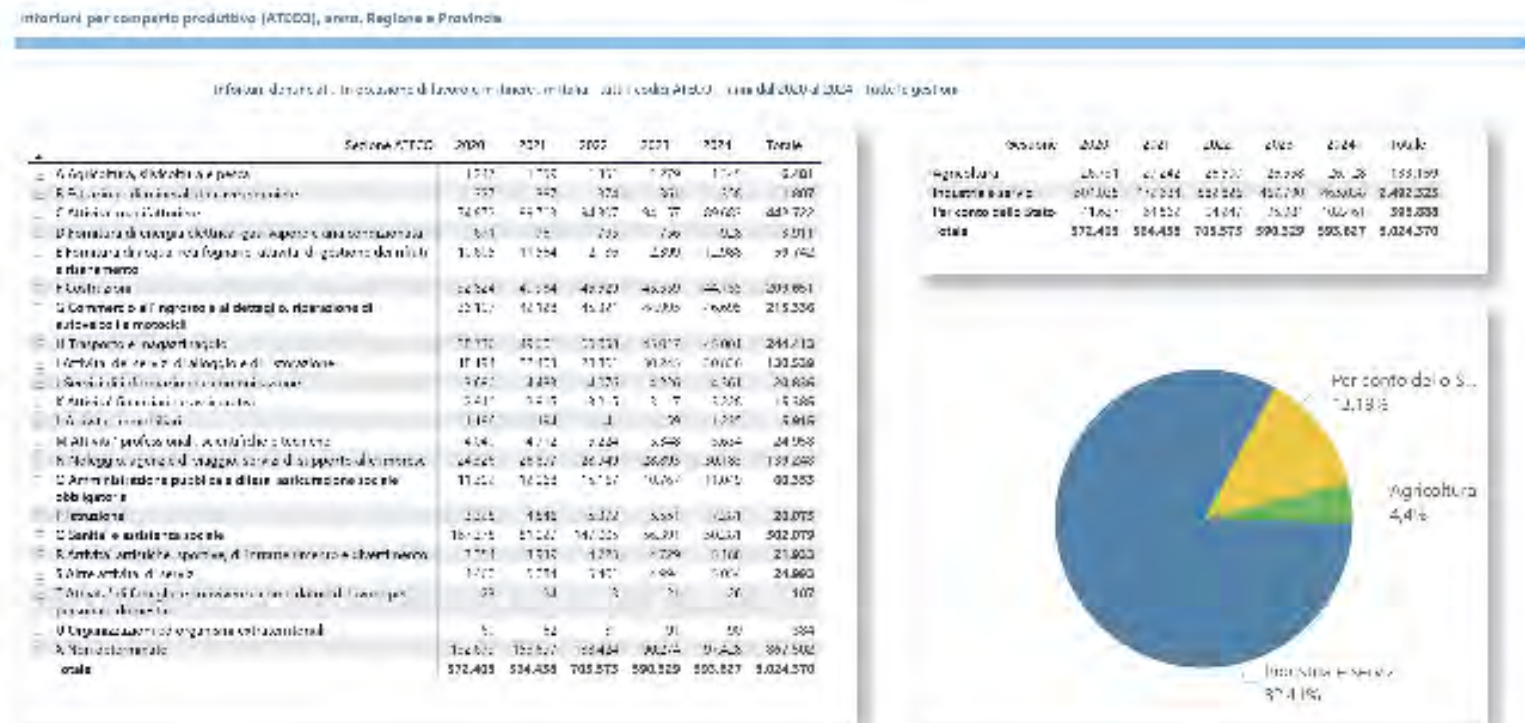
Infortuni per comparto produttivo (ATECO), anno, Regione e Provincia

Infortuni denunciati in occasione di lavoro con data evento in Italia - tutti i codici ATECO - anni dal 2020 al 2024 - tutte le gestioni

| Sezione ATECO | 2020 | 2021 | 2022 | 2023 | 2024 | Totale |
|---|---|---|---|---|---|---|
| A Agricoltura, silvicoltura e pesca | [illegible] | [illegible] | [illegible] | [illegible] | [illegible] | 8.401 |
| B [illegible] | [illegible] | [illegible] | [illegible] | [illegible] | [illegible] | 1.807 |
| C Attività manifatturiere | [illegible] | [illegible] | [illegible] | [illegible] | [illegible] | 449.722 |
| D Fornitura di energia elettrica, gas, vapore e aria condizionata | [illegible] | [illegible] | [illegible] | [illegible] | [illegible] | 3.011 |
| E Fornitura di acqua; reti fognarie, attività di gestione dei rifiuti e risanamento | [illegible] | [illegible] | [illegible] | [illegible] | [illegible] | 59.742 |
| F Costruzioni | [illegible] | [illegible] | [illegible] | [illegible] | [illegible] | 209.661 |
| G Commercio all'ingrosso e al dettaglio, riparazione di autoveicoli e motocicli | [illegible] | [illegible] | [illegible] | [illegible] | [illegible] | 215.336 |
| H Trasporto e magazzinaggio | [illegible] | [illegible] | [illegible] | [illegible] | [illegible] | 244.712 |
| I Attività dei servizi di alloggio e di ristorazione | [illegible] | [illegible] | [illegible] | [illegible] | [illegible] | 130.539 |
| J Servizi di informazione e comunicazione | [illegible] | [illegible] | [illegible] | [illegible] | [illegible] | 20.836 |
| K Attività finanziarie e assicurative | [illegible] | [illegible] | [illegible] | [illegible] | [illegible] | 15.386 |
| L Attività immobiliari | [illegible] | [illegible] | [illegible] | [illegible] | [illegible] | 5.916 |
| M Attività professionali, scientifiche e tecniche | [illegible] | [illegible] | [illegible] | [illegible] | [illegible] | 24.958 |
| N Noleggio, agenzie di viaggio, servizi di supporto alle imprese | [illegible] | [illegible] | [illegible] | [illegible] | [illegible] | 139.248 |
| O Amministrazione pubblica e difesa; assicurazione sociale obbligatoria | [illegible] | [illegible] | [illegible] | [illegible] | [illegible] | 60.353 |
| P Istruzione | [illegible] | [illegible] | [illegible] | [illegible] | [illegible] | 20.075 |
| Q Sanità e assistenza sociale | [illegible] | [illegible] | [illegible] | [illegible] | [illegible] | 502.079 |
| R Attività artistiche, sportive, di intrattenimento e divertimento | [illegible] | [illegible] | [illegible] | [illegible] | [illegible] | 21.603 |
| S Altre attività di servizi | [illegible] | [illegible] | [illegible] | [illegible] | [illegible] | 24.860 |
| T Attività di famiglie e convivenze come datori di lavoro per personale domestico | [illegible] | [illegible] | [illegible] | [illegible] | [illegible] | 107 |
| U Organizzazioni ed organismi extraterritoriali | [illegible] | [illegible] | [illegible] | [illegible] | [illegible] | 384 |
| X Non determinato | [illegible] | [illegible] | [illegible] | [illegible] | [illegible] | 367.502 |
| Totale | 572.403 | 564.438 | 703.573 | 590.529 | 593.827 | 3.024.370 |

| Gestione | 2020 | 2021 | 2022 | 2023 | 2024 | Totale |
|---|---|---|---|---|---|---|
| Agricoltura | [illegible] | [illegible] | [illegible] | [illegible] | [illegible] | 133.159 |
| Industria e servizi | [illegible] | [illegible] | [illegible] | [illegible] | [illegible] | 2.492.323 |
| Per conto dello Stato | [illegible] | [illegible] | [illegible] | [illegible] | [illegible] | 398.888 |
| Totale | 572.403 | 564.438 | 703.573 | 590.529 | 593.827 | 3.024.370 |

Per conto dello S... 13,19%
Agricoltura 4,4%
Industria e servizi 82,41%